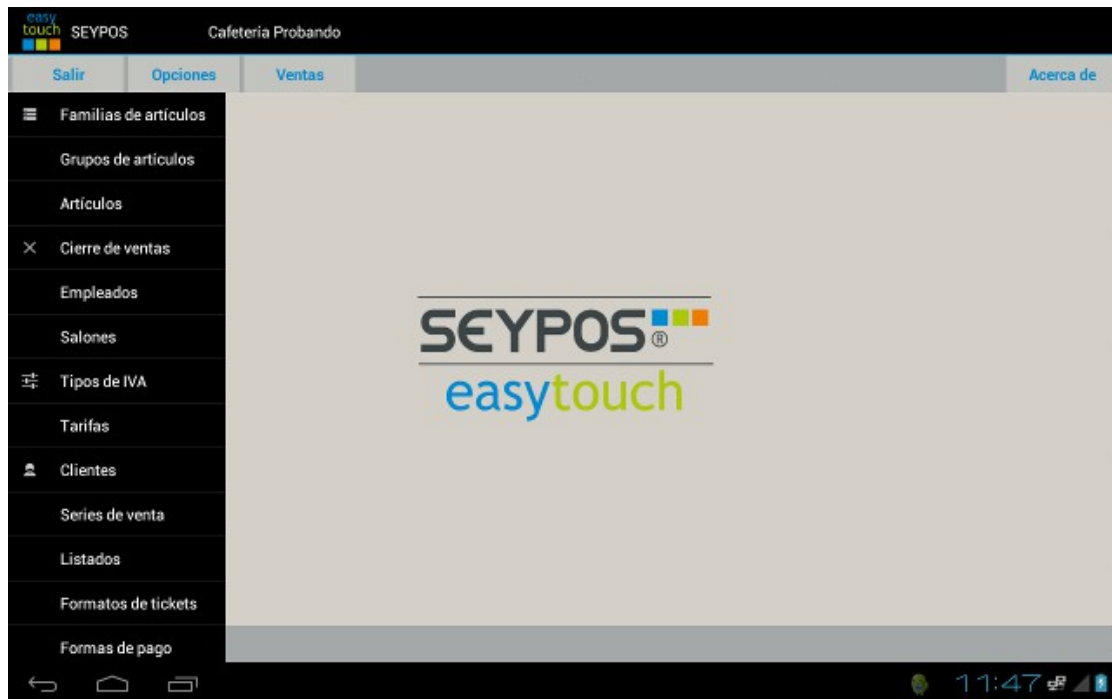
easy touch SEYPOS Cafetería Probando

Salir Opciones Ventas Acerca de

Familias de artículos
Grupos de artículos
Artículos
Cierre de ventas
Empleados
Salones
Tipos de IVA
Tarifas
Clientes
Series de venta
Listados
Formatos de tickets
Formas de pago

SEYPOS®
easytouch

11:47